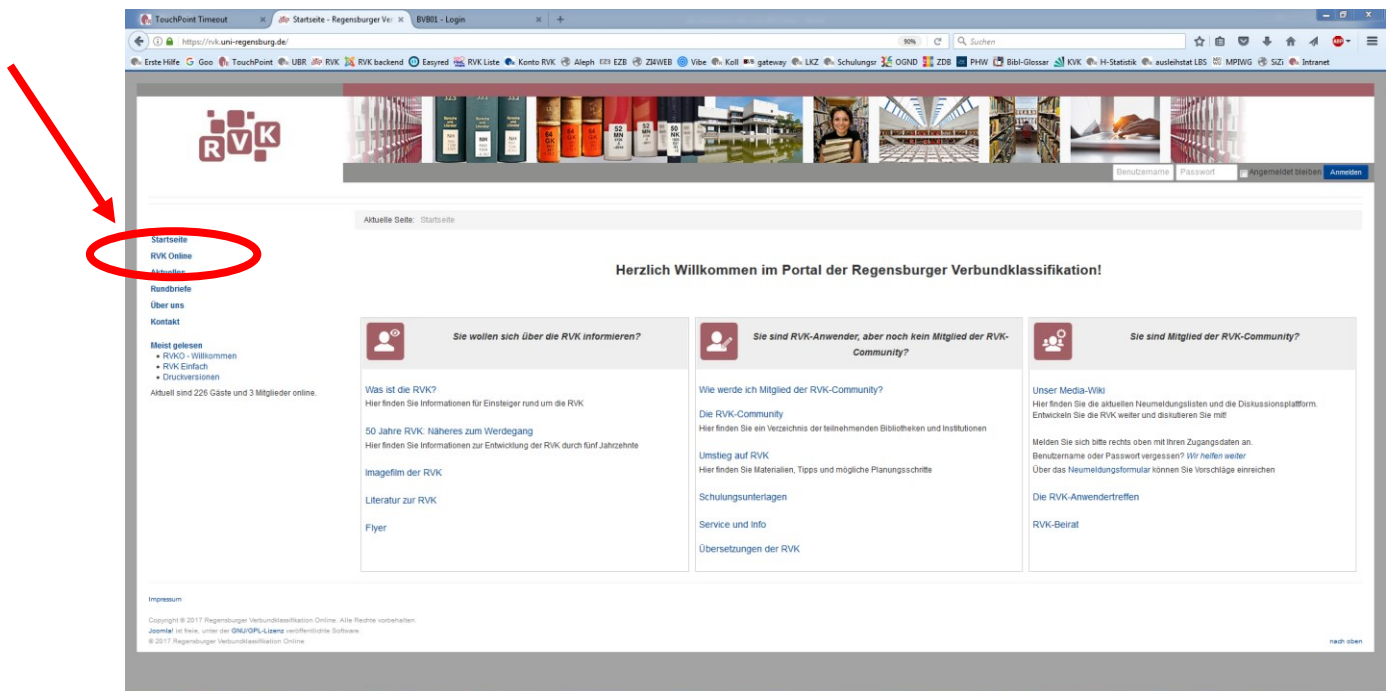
TouchPoint Timeout × Startseite - Regensburger Ve × BVB01 - Login ×

https://rvk.uni-regensburg.de/ 90% Suchen

Erste Hilfe Goo TouchPoint UBR RVK RVK backend Easyred RVK Liste Konto RVK Aleph EZB ZI4WEB Vibe Koll gateway LKZ Schulungsr OGND ZDB PHW Bibl-Glossar KVK H-Statistik ausleihstat LBS MPIWG SiZi Intranet

RVK

Benutzername Passwort Angemeldet bleiben Anmelden

Aktuelle Seite: Startseite

Startseite
RVK Online
Aktuelles
Rundbriefe
Über uns
Kontakt

Meist gelesen
• RVKO - Willkommen
• RVK Einfach
• Druckversionen

Aktuell sind 226 Gäste und 3 Mitglieder online.

Herzlich Willkommen im Portal der Regensburger Verbundklassifikation!

Sie wollen sich über die RVK informieren?

Was ist die RVK?
Hier finden Sie Informationen für Einsteiger rund um die RVK

50 Jahre RVK: Näheres zum Werdegang
Hier finden Sie Informationen zur Entwicklung der RVK durch fünf Jahrzehnte

Imagefilm der RVK

Literatur zur RVK

Flyer

Sie sind RVK-Anwender, aber noch kein Mitglied der RVK-Community?

Wie werde ich Mitglied der RVK-Community?

Die RVK-Community
Hier finden Sie ein Verzeichnis der teilnehmenden Bibliotheken und Institutionen

Umstieg auf RVK
Hier finden Sie Materialien, Tipps und mögliche Planungsschritte

Schulungsunterlagen

Service und Info

Übersetzungen der RVK

Sie sind Mitglied der RVK-Community?

Unser Media-Wiki
Hier finden Sie die aktuellen Neumeldungslisten und die Diskussionsplattform. Entwickeln Sie die RVK weiter und diskutieren Sie mit!

Melden Sie sich bitte rechts oben mit Ihren Zugangsdaten an.
Benutzername oder Passwort vergessen? Wir helfen weiter
Über das Neumeldungsformular können Sie Vorschläge einreichen

Die RVK-Anwendertreffen

RVK-Beirat

Impressum

Copyright © 2017 Regensburger Verbundklassifikation Online. Alle Rechte vorbehalten.
Joomla! ist freie, unter der GNU/GPL-Lizenz veröffentlichte Software.
© 2017 Regensburger Verbundklassifikation Online

nach oben